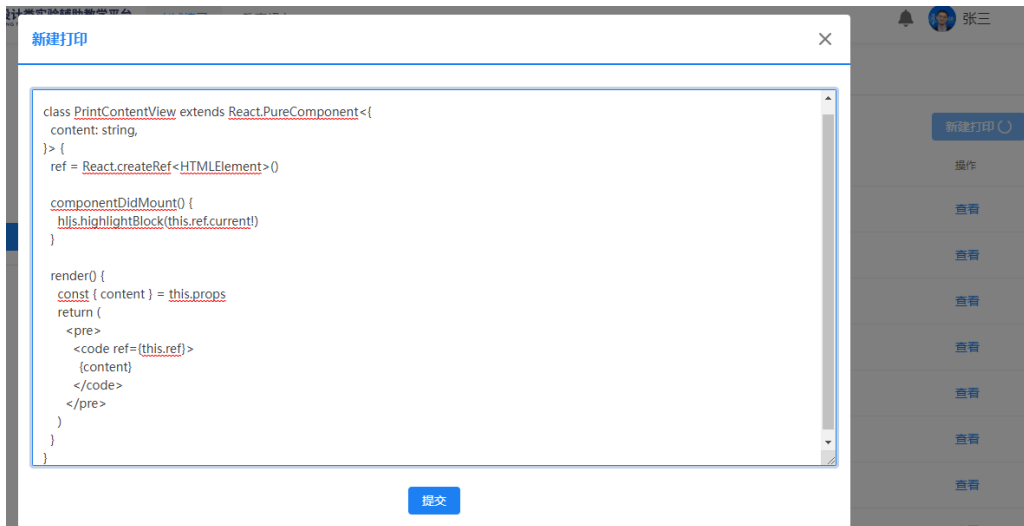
设计类实验辅助教学平台

新建打印

class PrintContentView extends React.PureComponent<{
  content: string,
}> {
  ref = React.createRef<HTMLElement>()

  componentDidMount() {
    hljs.highlightBlock(this.ref.current!)
  }

  render() {
    const { content } = this.props
    return (
      <pre>
        <code ref={this.ref}>
          {content}
        </code>
      </pre>
    )
  }
}

提交

张三

新建打印

操作

查看
查看
查看
查看
查看
查看
查看